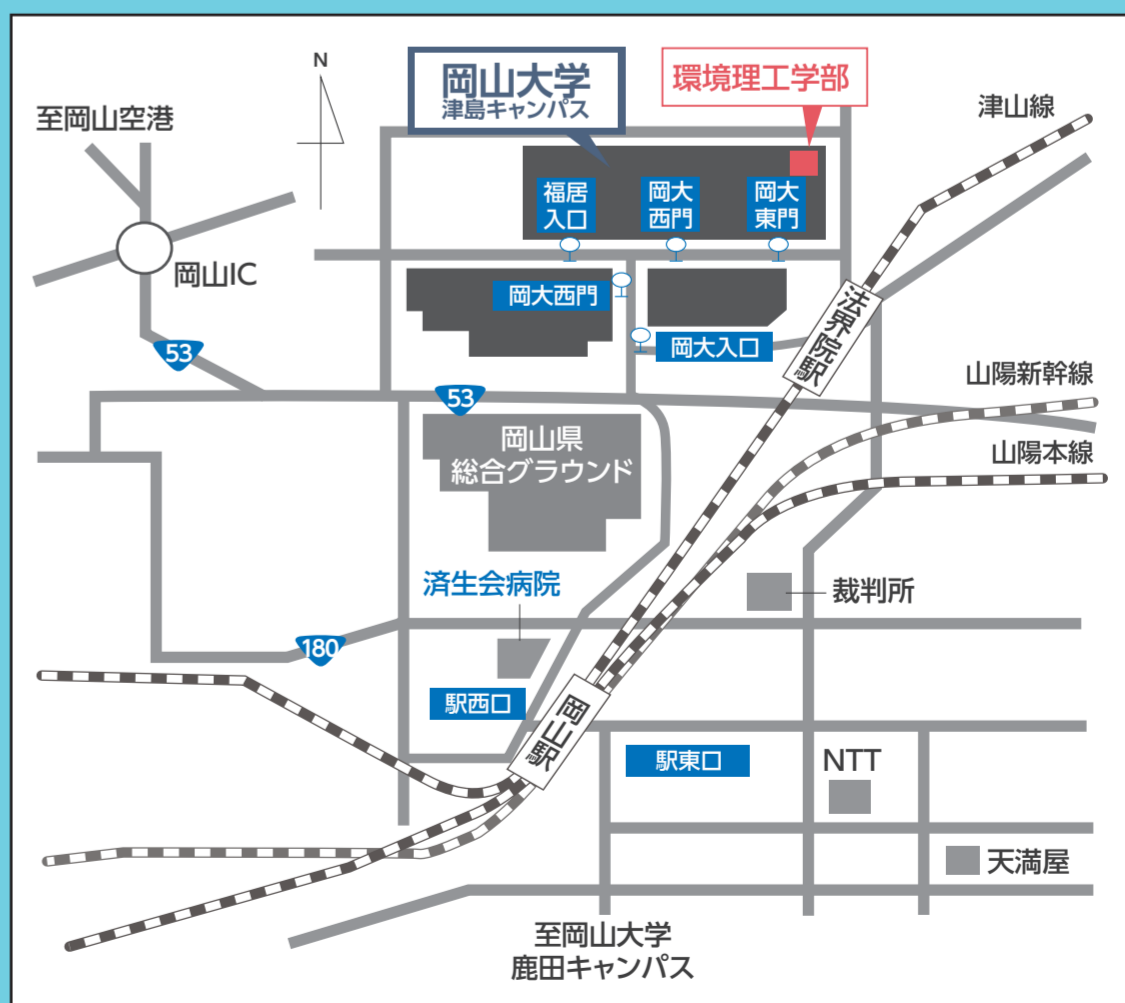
N

至岡山空港

岡山IC

岡山大学
津島キャンパス

環境理工学部

津山線

福居
入口

岡大
西門

岡大
東門

岡大西門

岡大入口

法界院駅

53

53

山陽新幹線

山陽本線

岡山県
総合グラウンド

済生会病院

裁判所

180

駅西口

岡山駅

駅東口

NTT

天満屋

至岡山大学
鹿田キャンパス